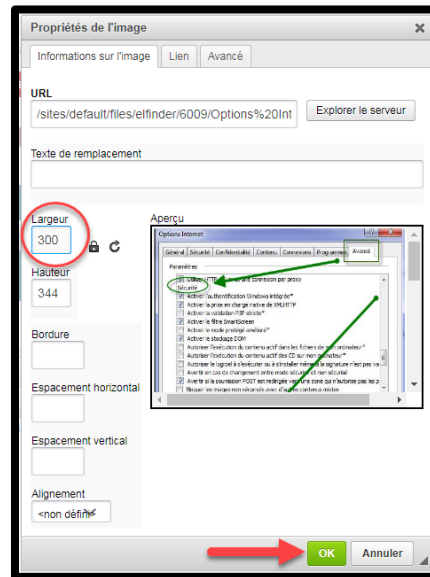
Propriétés de l'image

Informations sur l'image | Lien | Avancé

URL

/sites/default/files/elfinder/6009/Options%20Int

Explorer le serveur

Texte de remplacement

Largeur

300

Hauteur

344

Aperçu

Options Internet

Général | Sécurité | Confidentialité | Contenu | Connexions | Programmes | Avancé

Paramètres

Sécurité

Activer l'authentification Windows intégrée*

Activer la prise en charge native de XMLHTTP

Activer la validation P3P stricte*

Activer le filtre SmartScreen

Activer le mode protégé amélioré*

Activer le stockage DOM

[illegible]

Bordure

Espacement horizontal

Espacement vertical

Alignement

<non défini>

OK

Annuler